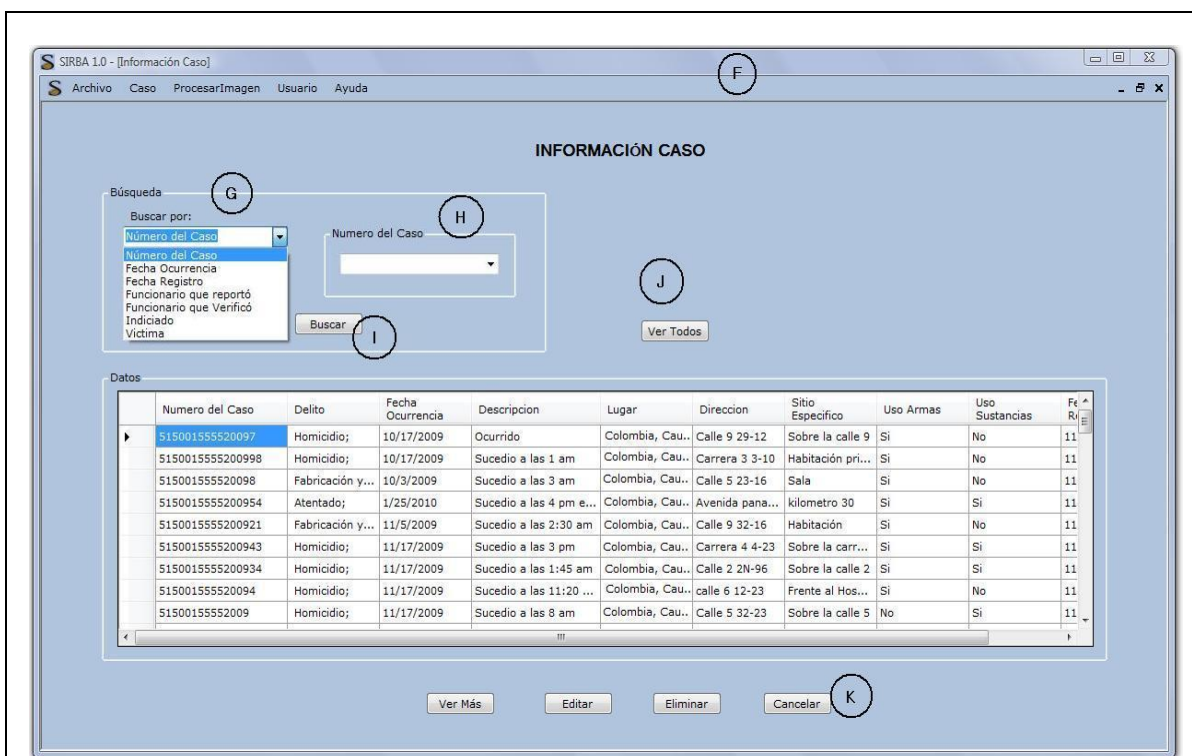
SIRBA 1.0 - [Información Caso]

F

Archivo Caso ProcesarImagen Usuario Ayuda

INFORMACIÓN CASO

Búsqueda

G

Buscar por:

Número del Caso

Número del Caso
Fecha Ocurrencia
Fecha Registro
Funcionario que reportó
Funcionario que Verificó
Indiciado
Victima

H

Numero del Caso

J

Buscar

I

Ver Todos

Datos

| | Numero del Caso | Delito | Fecha Ocurrencia | Descripcion | Lugar | Direccion | Sitio Especifico | Uso Armas | Uso Sustancias | Fe R |
|---|---|---|---|---|---|---|---|---|---|---|
| ▸ | 515001555520097 | Homicidio; | 10/17/2009 | Ocurrido | Colombia, Cau.. | Calle 9 29-12 | Sobre la calle 9 | Si | No | 11 |
| | 5150015555200998 | Homicidio; | 10/17/2009 | Sucedio a las 1 am | Colombia, Cau.. | Carrera 3 3-10 | Habitación pri... | Si | No | 11 |
| | 515001555520098 | Fabricación y... | 10/3/2009 | Sucedio a las 3 am | Colombia, Cau.. | Calle 5 2N-16 | Sala | Si | No | 11 |
| | 5150015555200954 | Atentado; | 1/25/2010 | Sucedio a las 4 pm e... | Colombia, Cau.. | Avenida pana... | kilometro 30 | Si | Si | 11 |
| | 5150015555200921 | Fabricación y... | 11/5/2009 | Sucedio a las 2:30 am | Colombia, Cau.. | Calle 9 32-16 | Habitación | Si | No | 11 |
| | 5150015555200943 | Homicidio; | 11/17/2009 | Sucedio a las 3 pm | Colombia, Cau.. | Carrera 4 4-23 | Sobre la carr... | Si | Si | 11 |
| | 5150015555200934 | Homicidio; | 11/17/2009 | Sucedio a las 1:45 am | Colombia, Cau.. | Calle 2 2N-96 | Sobre la calle 2 | Si | Si | 11 |
| | 515001555520094 | Homicidio; | 11/17/2009 | Sucedio a las 11:20 ... | Colombia, Cau.. | calle 6 12-23 | Frente al Hos... | Si | No | 11 |
| | 51500155552009 | Homicidio; | 11/17/2009 | Sucedio a las 8 am | Colombia, Cau.. | Calle 5 32-23 | Sobre la calle 5 | No | Si | 11 |

Ver Más Editar Eliminar Cancelar

K